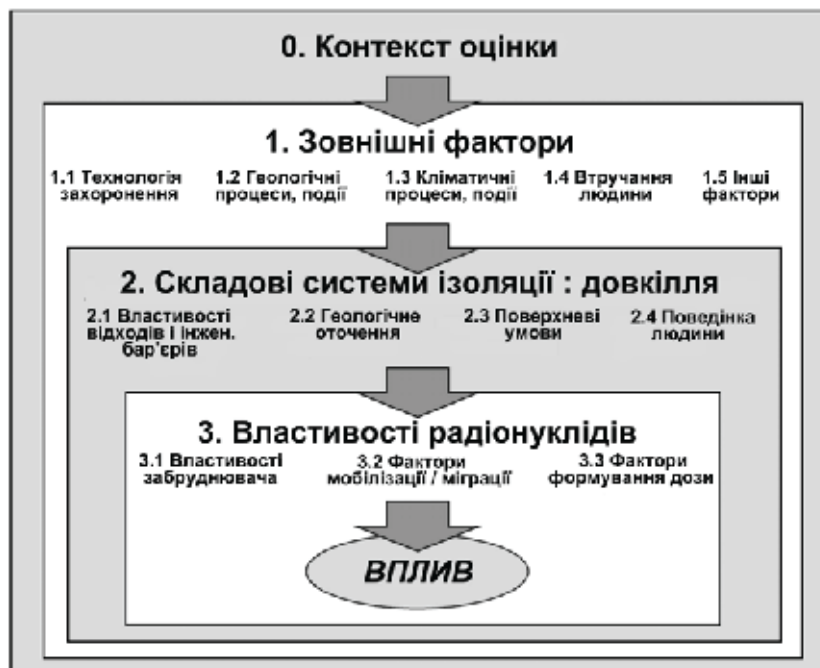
0. Контекст оцінки

1. Зовнішні фактори

1.1 Технологія захоронення

1.2 Геологічні процеси, події

1.3 Кліматичні процеси, події

1.4 Втручання людини

1.5 Інші фактори

2. Складові системи ізоляції : довкілля

2.1 Властивості відходів і інжен. бар'єрів

2.2 Геологічне оточення

2.3 Поверхневі умови

2.4 Поведінка людини

3. Властивості радіонуклідів

3.1 Властивості забруднювача

3.2 Фактори мобілізації / міграції

3.3 Фактори формування дози

ВПЛИВ